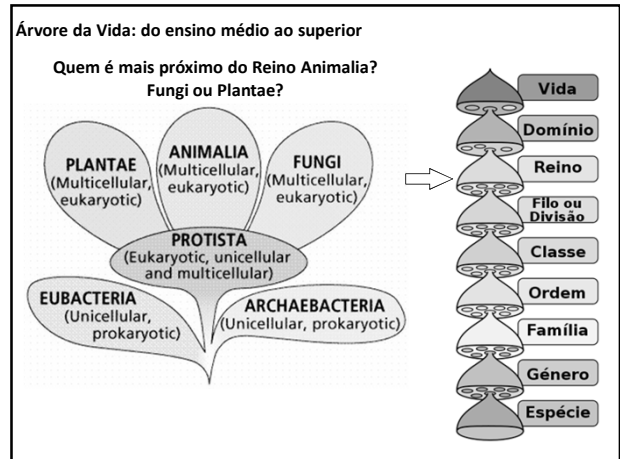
Árvore da Vida: do ensino médio ao superior

Quem é mais próximo do Reino Animalia? Fungi ou Plantae?

PLANTAE (Multicellular, eukaryotic)

ANIMALIA (Multicellular, eukaryotic)

FUNGI (Multicellular, eukaryotic)

PROTISTA (Eukaryotic, unicellular and multicellular)

EUBACTERIA (Unicellular, prokaryotic)

ARCHAEBACTERIA (Unicellular, prokaryotic)

Vida
Domínio
Reino
Filo ou Divisão
Classe
Ordem
Família
Género
Espécie